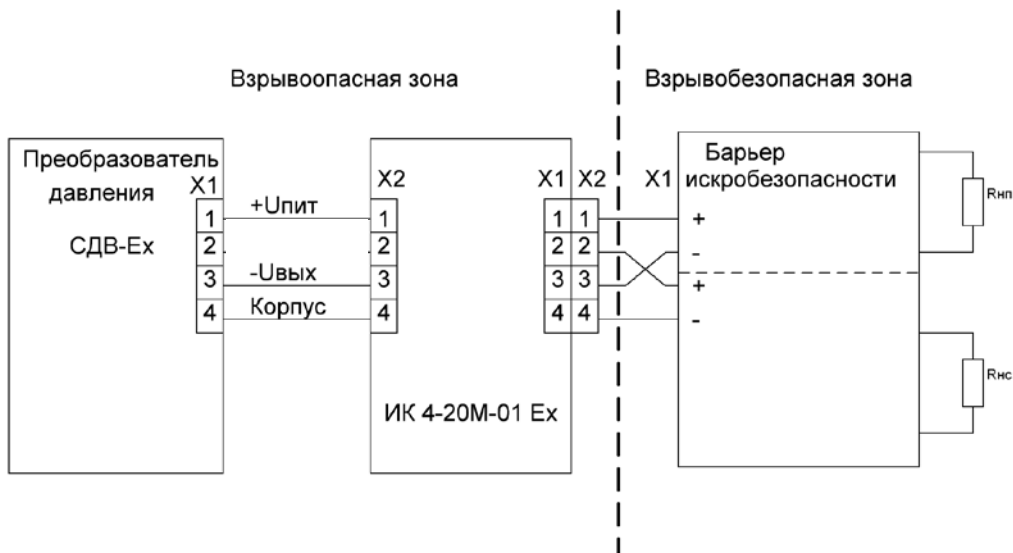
Взрывоопасная зона

Взрывобезопасная зона

Преобразователь давления

СДВ-Ex

X1

1
2
3
4

+Uпит

-Uвых

Корпус

X2

1
2
3
4

X1 X2

1 1
2 2
3 3
4 4

ИК 4-20М-01 Ex

X1

Барьер искробезопасности

+
-
+
-

Rнп

Rнс